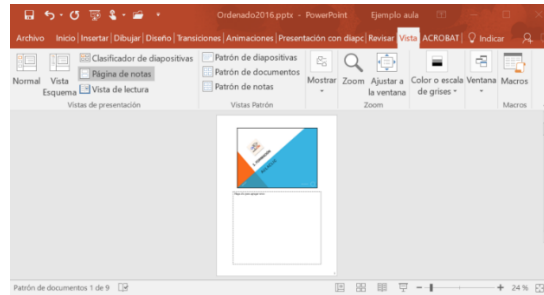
Ordenado2016.pptx - PowerPoint Ejemplo aula

Archivo Inicio Insertar Dibujar Diseño Transiciones Animaciones Presentación con diapo Revisar Vista ACROBAT Indicar

Normal Vista Esquema Clasificador de diapositivas Página de notas Vista de lectura
Vistas de presentación

Patrón de diapositivas Patrón de documentos Patrón de notas
Vistas Patrón

Mostrar Zoom Ajustar a la ventana
Zoom

Color o escala de grises

Ventana

Macros
Macros

Patrón de documentos 1 de 9

24 %